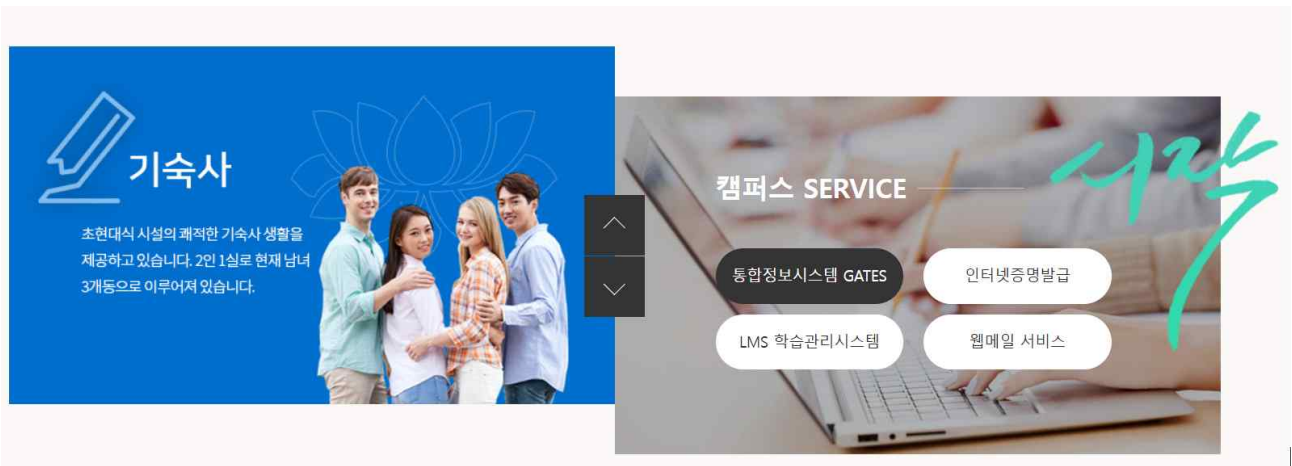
기숙사

초현대식 시설의 쾌적한 기숙사 생활을 제공하고 있습니다. 2인 1실로 현재 남녀 3개동으로 이루어져 있습니다.

캠퍼스 SERVICE

시작

통합정보시스템 GATES

인터넷증명발급

LMS 학습관리시스템

웹메일 서비스